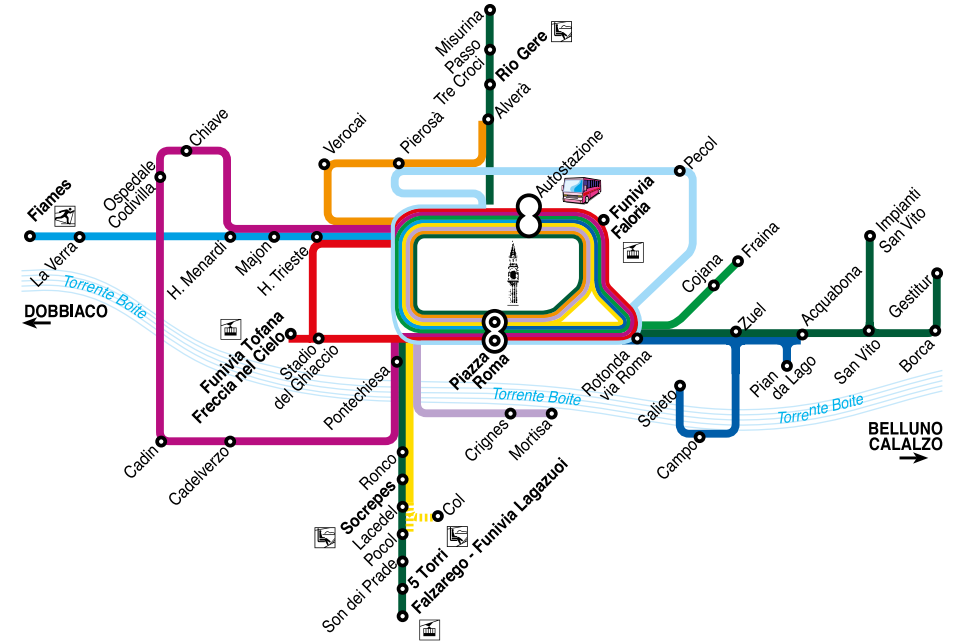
Misurina
Passo Tre Croci
Rio Gere
Alverà
Verocai
Pierosa
Autostazione
Pecol
Funivia Faloria
Chiave
Ospedale Codivilla
Fiames
La Verra
H. Menardi
Majon
H. Trieste
Torrente Boite
DOBBIACO
Funivia Tofana Freccia nel Cielo
Stadio del Ghiaccio
Pontechiesa
Piazza Roma
Rotonda via Roma
Cojana
Fraina
Impianti San Vito
Acquabona
Gestitur
Zuel
Pian da Lago
San Vito
Borca
Torrente Boite
Crignes
Mortisa
Salieto
Campo
Torrente Boite
BELLUNO CALALZO
Cadin
Cadelverzo
Ronco
Socrepes
Lacedel
Col
Pocol
Son dei Prade
5 Torri
Falzarego - Funivia Lagazuoi